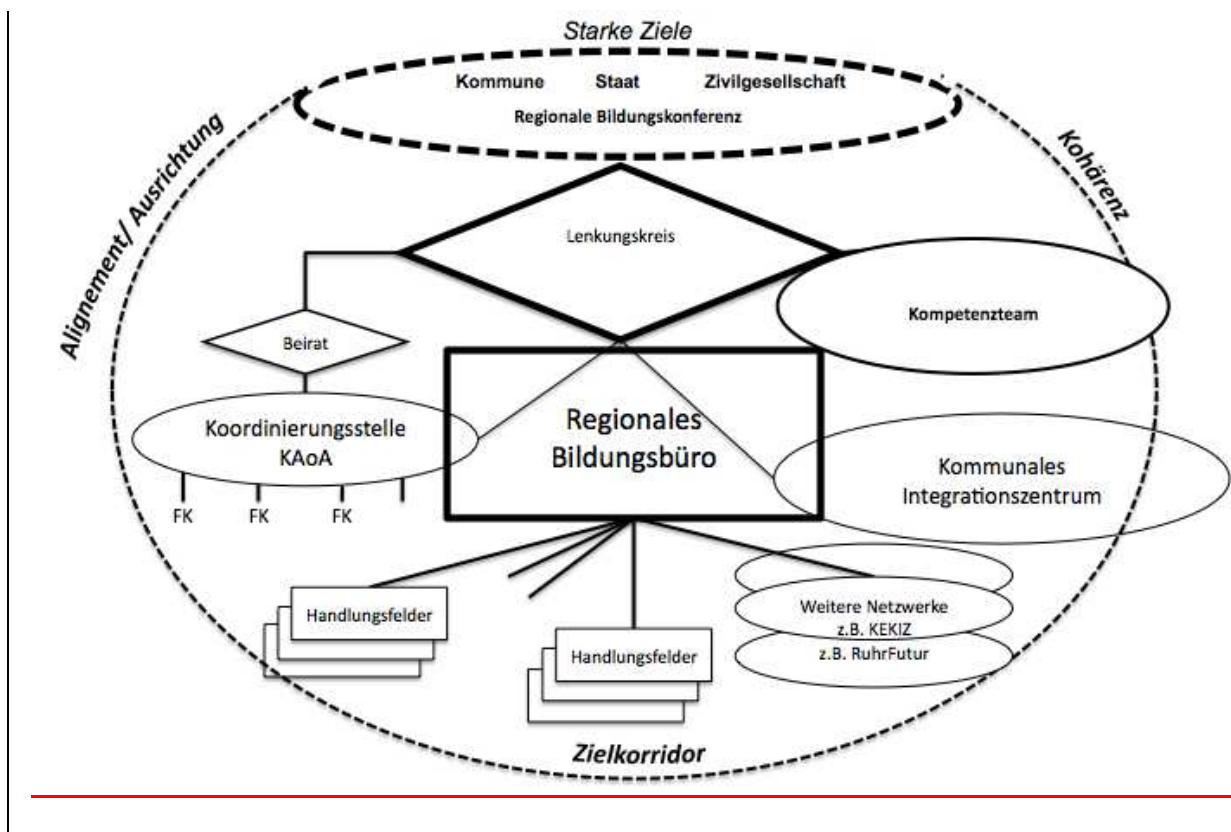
Starke Ziele

Kommune Staat Zivilgesellschaft
Regionale Bildungskonferenz

Alignement/ Ausrichtung

Kohärenz

Lenkungskreis

Kompetenzteam

Beirat

Koordinierungsstelle KAoA

FK FK FK

Regionales Bildungsbüro

Kommunales Integrationszentrum

Handlungsfelder

Handlungsfelder

Weitere Netzwerke z.B. KEKIZ
z.B. RuhrFutur

Zielkorridor